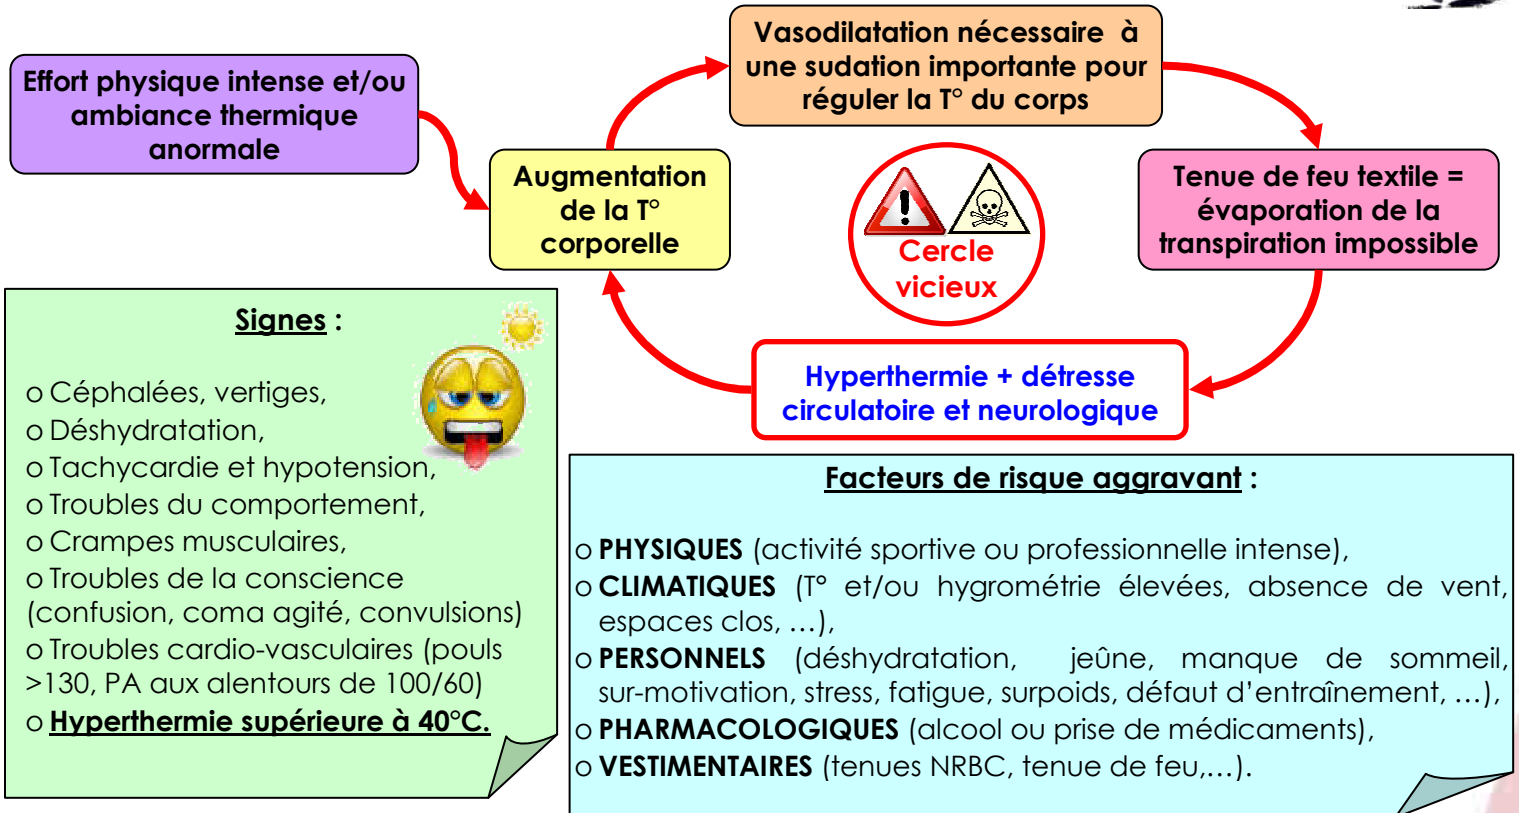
Effort physique intense et/ou ambiance thermique anormale

Augmentation de la T° corporelle

Vasodilatation nécessaire à une sudation importante pour réguler la T° du corps

Tenue de feu textile = évaporation de la transpiration impossible

Hyperthermie + détresse circulatoire et neurologique

Cercle vicieux

Signes :

o Céphalées, vertiges,
o Déshydratation,
o Tachycardie et hypotension,
o Troubles du comportement,
o Crampes musculaires,
o Troubles de la conscience (confusion, coma agité, convulsions)
o Troubles cardio-vasculaires (pouls >130, PA aux alentours de 100/60)
o Hyperthermie supérieure à 40°C.

Facteurs de risque aggravant :

o PHYSIQUES (activité sportive ou professionnelle intense),
o CLIMATIQUES (T° et/ou hygrométrie élevées, absence de vent, espaces clos, …),
o PERSONNELS (déshydratation, jeûne, manque de sommeil, sur-motivation, stress, fatigue, surpoids, défaut d'entraînement, …),
o PHARMACOLOGIQUES (alcool ou prise de médicaments),
o VESTIMENTAIRES (tenues NRBC, tenue de feu,…).